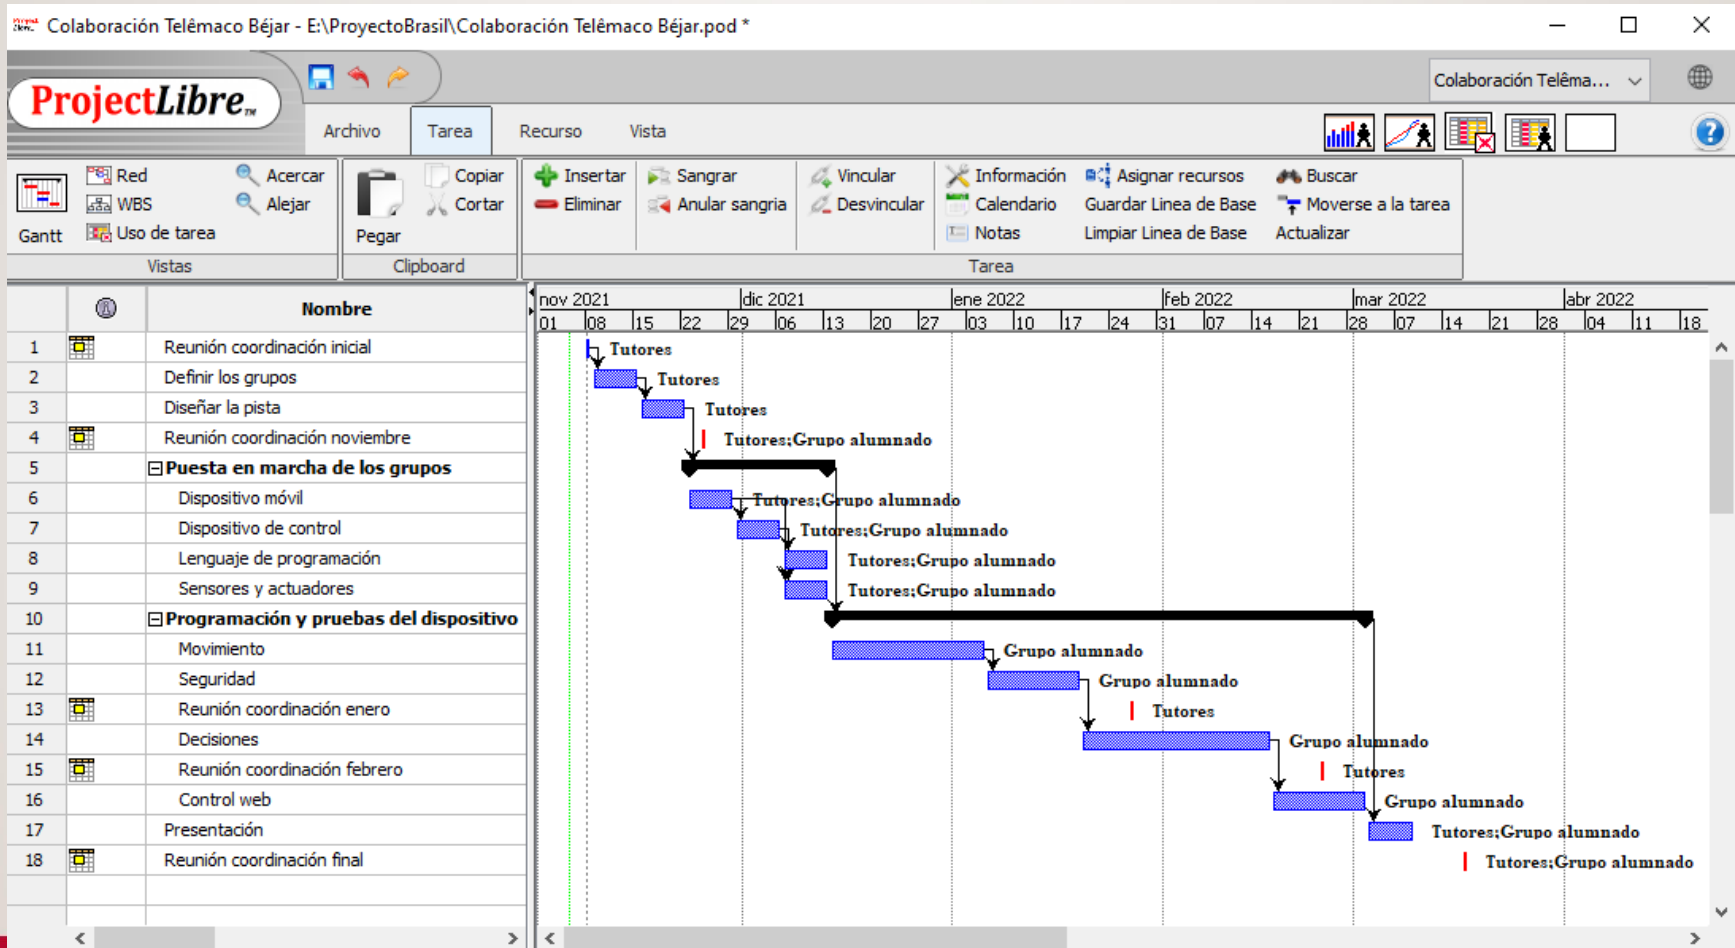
Colaboración Telêmaco Béjar - E:\ProyectoBrasil\Colaboración Telêmaco Béjar.pod *

ProjectLibre

Colaboración Telêma...

Archivo Tarea Recurso Vista

Gantt Red WBS Uso de tarea Acercar Alejar
Vistas

Pegar Copiar Cortar
Clipboard

Insertar Eliminar Sangrar Anular sangria Vincular Desvincular Información Calendario Notas Asignar recursos Guardar Linea de Base Limpiar Linea de Base Buscar Moverse a la tarea Actualizar
Tarea

| | | Nombre |
|---|---|---|
| 1 | | Reunión coordinación inicial |
| 2 | | Definir los grupos |
| 3 | | Diseñar la pista |
| 4 | | Reunión coordinación noviembre |
| 5 | | Puesta en marcha de los grupos |
| 6 | | Dispositivo móvil |
| 7 | | Dispositivo de control |
| 8 | | Lenguaje de programación |
| 9 | | Sensores y actuadores |
| 10 | | Programación y pruebas del dispositivo |
| 11 | | Movimiento |
| 12 | | Seguridad |
| 13 | | Reunión coordinación enero |
| 14 | | Decisiones |
| 15 | | Reunión coordinación febrero |
| 16 | | Control web |
| 17 | | Presentación |
| 18 | | Reunión coordinación final |

nov 2021 dic 2021 ene 2022 feb 2022 mar 2022 abr 2022
01 08 15 22 29 06 13 20 27 03 10 17 24 31 07 14 21 28 07 14 21 28 04 11 18

Tutores
Tutores
Tutores
Tutores;Grupo alumnado
Tutores;Grupo alumnado
Tutores;Grupo alumnado
Tutores;Grupo alumnado
Tutores;Grupo alumnado
Grupo alumnado
Grupo alumnado
Tutores
Grupo alumnado
Tutores
Grupo alumnado
Tutores;Grupo alumnado
Tutores;Grupo alumnado